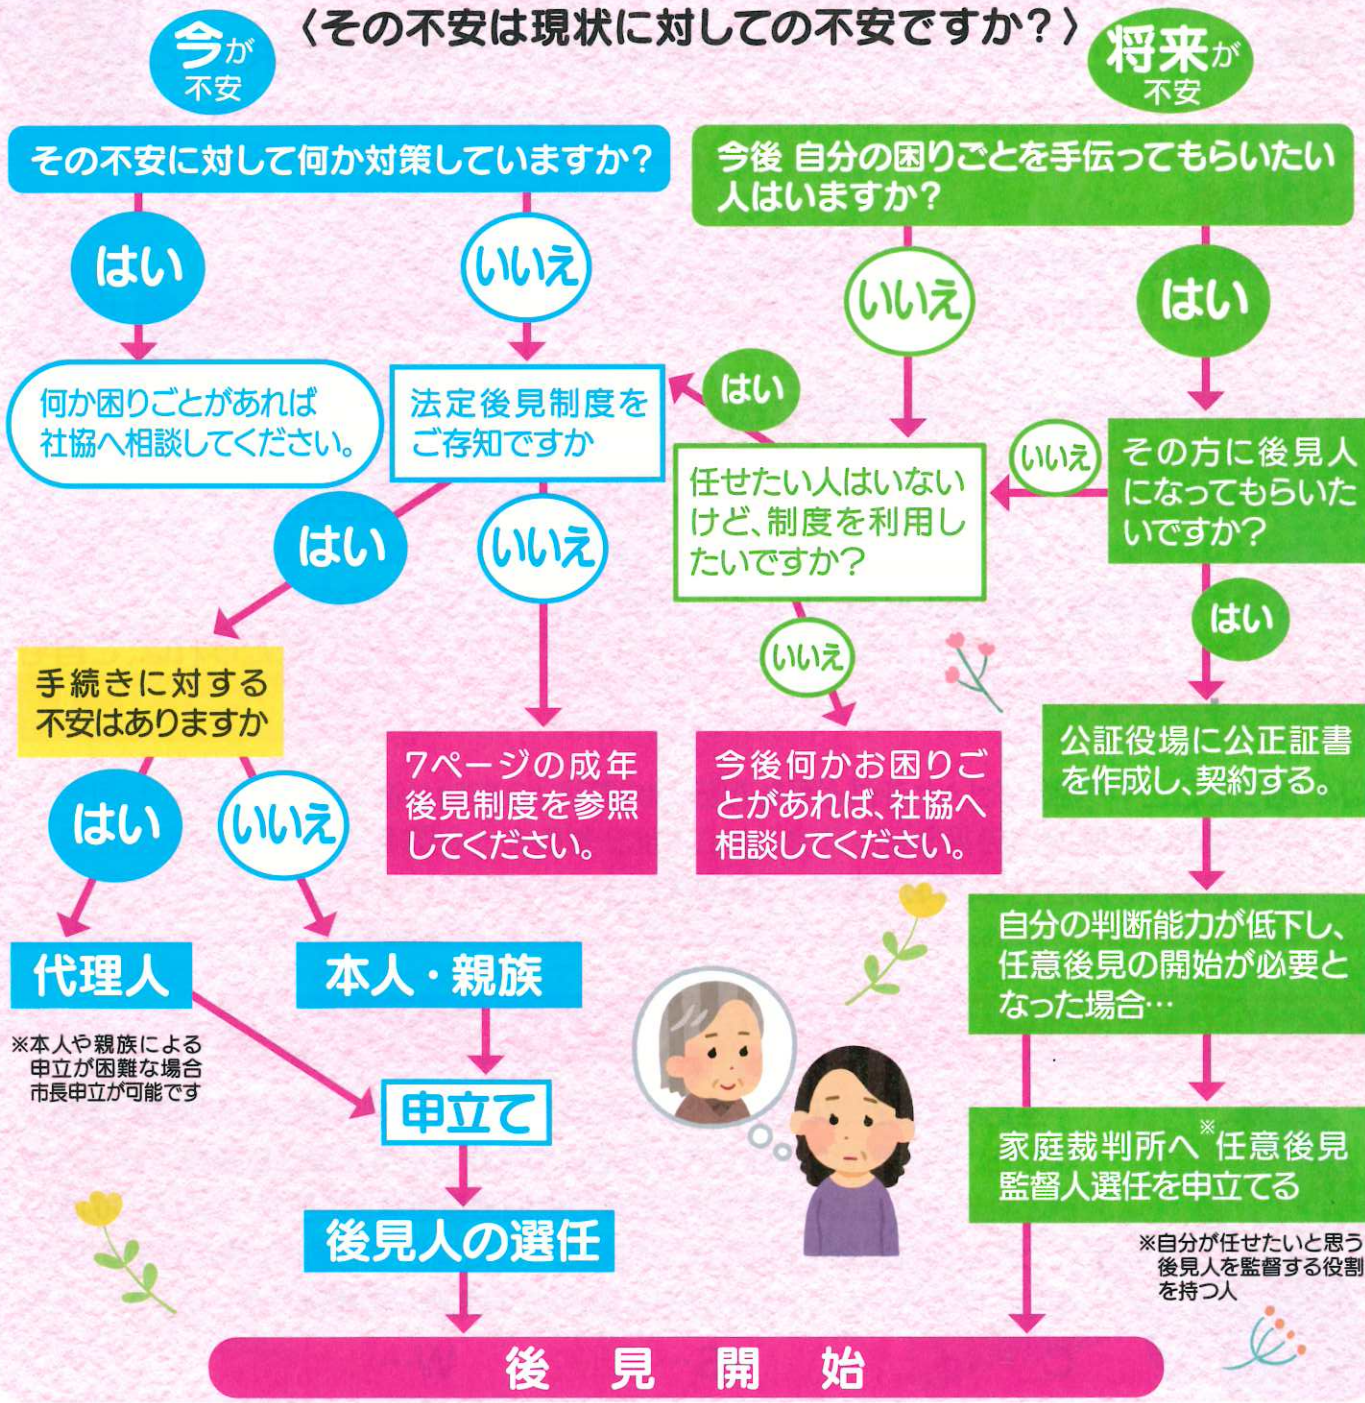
〈その不安は現状に対しての不安ですか？〉

今が不安

将来が不安

その不安に対して何か対策していますか？

はい

いいえ

何か困りごとがあれば社協へ相談してください。

法定後見制度をご存知ですか

はい

いいえ

手続きに対する不安はありますか

はい

いいえ

代理人

※本人や親族による申立が困難な場合市長申立が可能です

本人・親族

申立て

後見人の選任

7ページの成年後見制度を参照してください。

今後 自分の困りごとを手伝ってもらいたい人はいますか？

いいえ

はい

はい

任せたい人はいないけど、制度を利用したいですか？

いいえ

今後何かお困りごとがあれば、社協へ相談してください。

いいえ

その方に後見人になってもらいたいですか？

はい

公証役場に公正証書を作成し、契約する。

自分の判断能力が低下し、任意後見の開始が必要となった場合…

家庭裁判所へ※任意後見監督人選任を申立てる

※自分が任せたいと思う後見人を監督する役割を持つ人

後　見　開　始